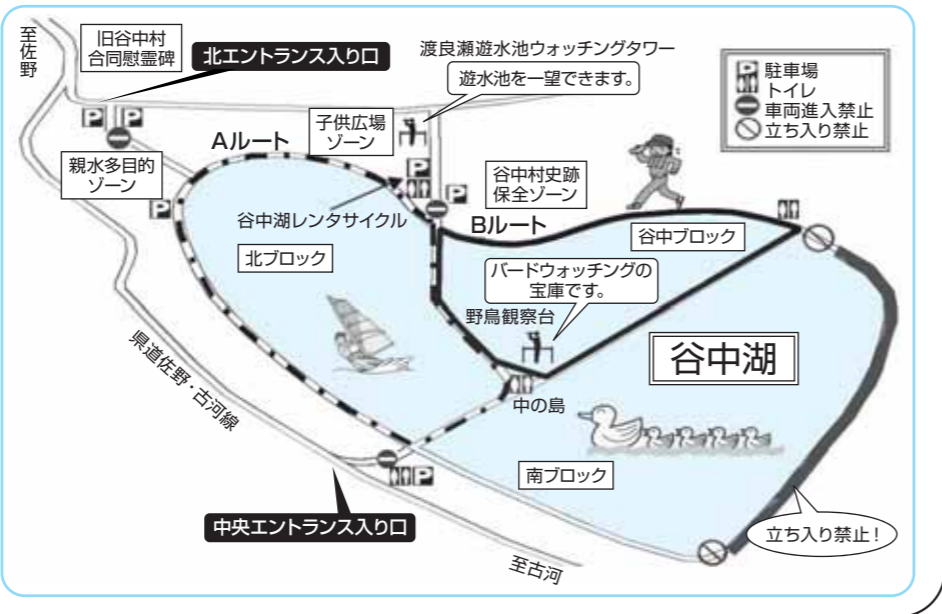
至佐野

旧谷中村
合同慰霊碑

北エントランス入り口

渡良瀬遊水池ウォッチングタワー

遊水池を一望できます。

駐車場
トイレ
車両進入禁止
立ち入り禁止

P P

親水多目的ゾーン

Aルート

子供広場ゾーン

P

谷中村史跡保全ゾーン

谷中湖レンタサイクル

Bルート

谷中ブロック

北ブロック

バードウォッチングの宝庫です。

野鳥観察台

谷中湖

県道佐野・古河線

中の島

南ブロック

P

中央エントランス入り口

立ち入り禁止！

至古河